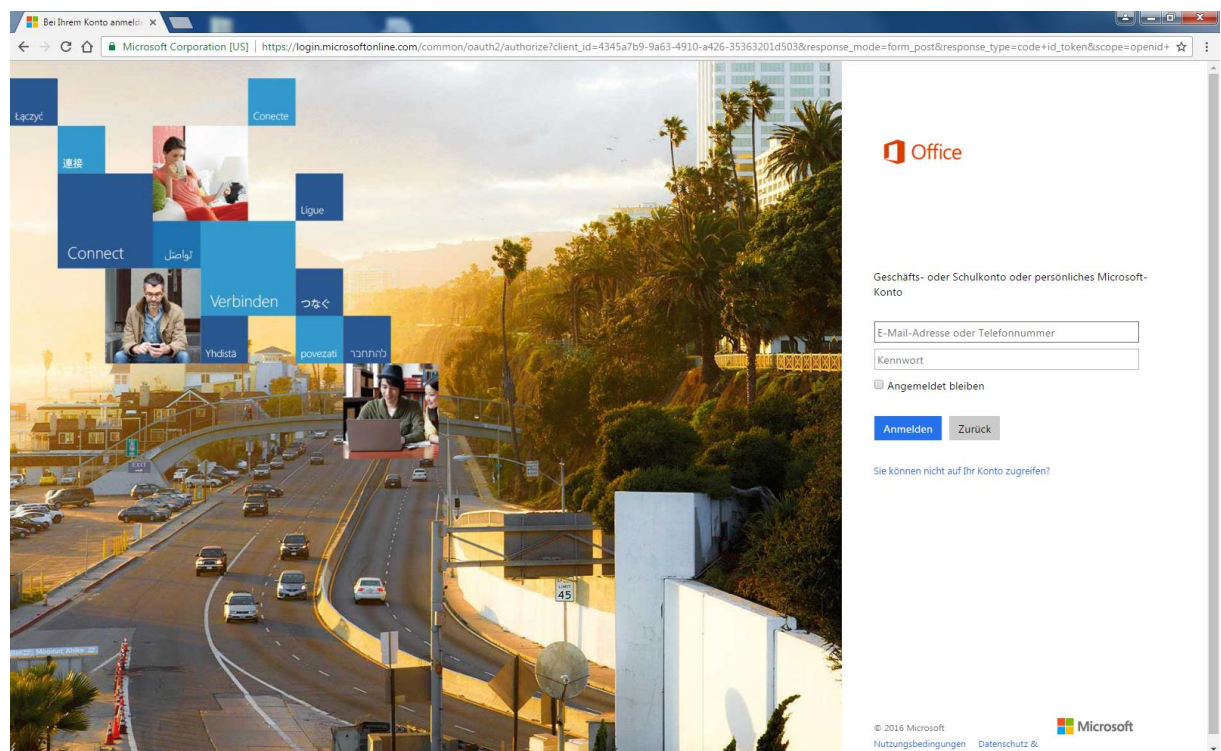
Bei Ihrem Konto anmeld ×

Microsoft Corporation [US] | https://login.microsoftonline.com/common/oauth2/authorize?client_id=4345a7b9-9a63-4910-a426-35363201d503&response_mode=form_post&response_type=code+id_token&scope=openid+

Łączyć

Conecte

連接

Ligue

Connect

تواصل

Verbinden

つなぐ

Yhdistä

povezati

להתחבר

EXIT

LIMIT 45

Office

Geschäfts- oder Schulkonto oder persönliches Microsoft-Konto

E-Mail-Adresse oder Telefonnummer

Kennwort

Angemeldet bleiben

Anmelden

Zurück

Sie können nicht auf Ihr Konto zugreifen?

© 2016 Microsoft

Microsoft

Nutzungsbedingungen Datenschutz &